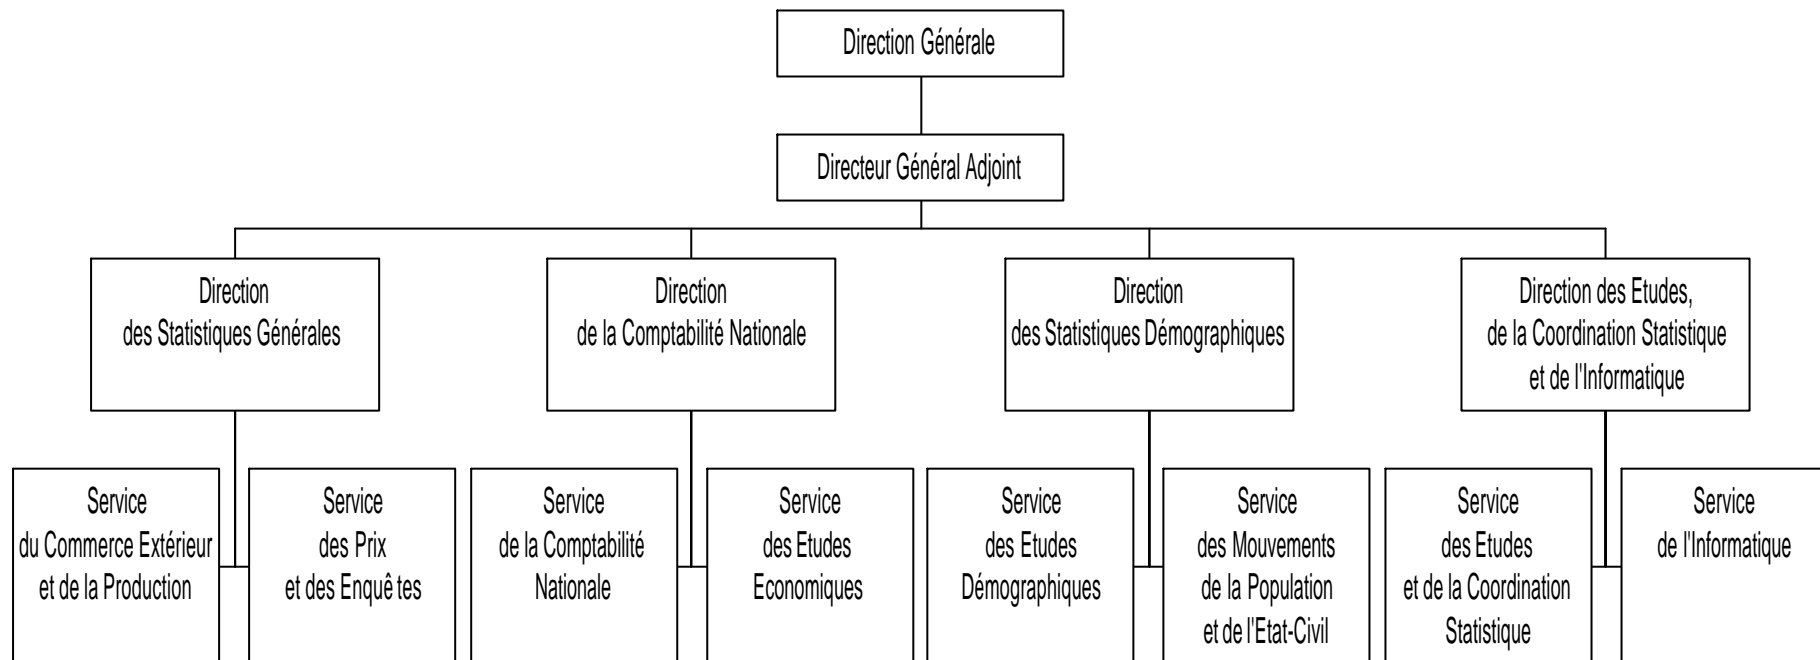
Direction Générale

Directeur Général Adjoint

Direction des Statistiques Générales

Direction de la Comptabilité Nationale

Direction des Statistiques Démographiques

Direction des Etudes, de la Coordination Statistique et de l'Informatique

Service du Commerce Extérieur et de la Production

Service des Prix et des Enquê tes

Service de la Comptabilité Nationale

Service des Etudes Economiques

Service des Etudes Démographiques

Service des Mouvements de la Population et de l'Etat-Civil

Service des Etudes et de la Coordination Statistique

Service de l'Informatique